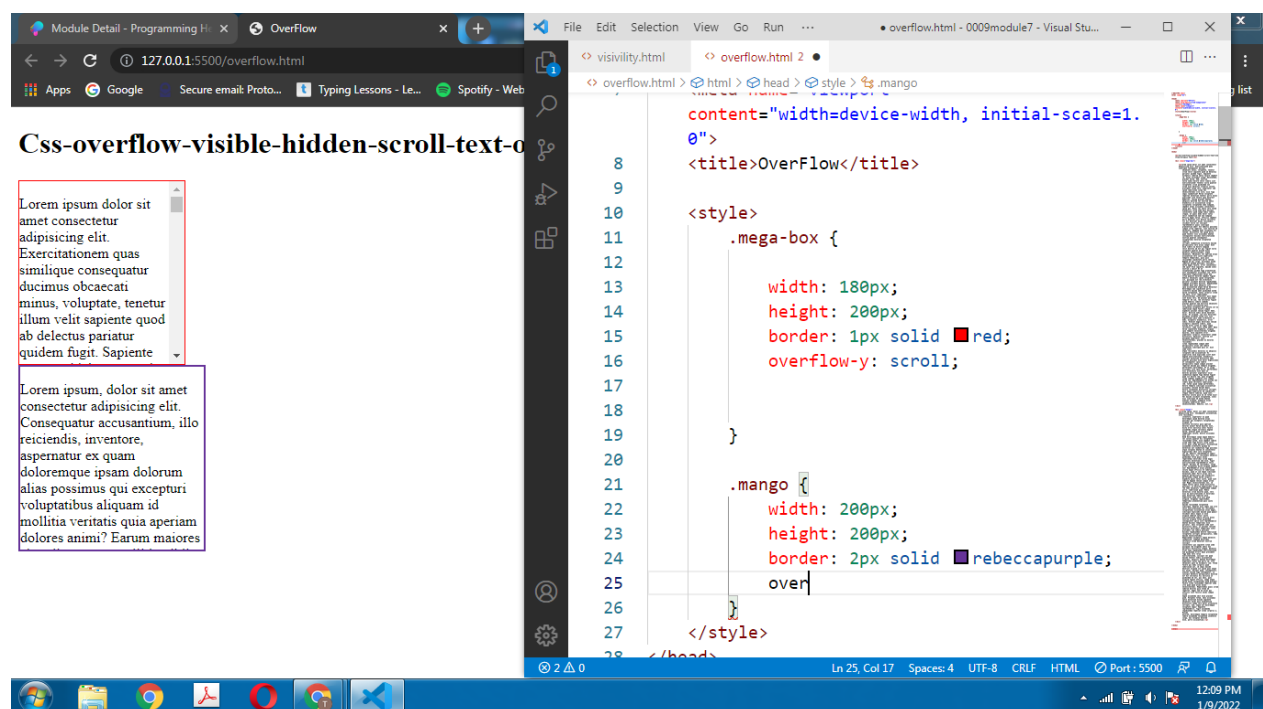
Module Detail - Programming H ×
OverFlow ×
127.0.0.1:5500/overflow.html
Apps Google Secure email: Proto... Typing Lessons - Le... Spotify - Web
list

Css-overflow-visible-hidden-scroll-text-o

Lorem ipsum dolor sit amet consectetur adipisicing elit. Exercitationem quas similique consequatur ducimus obcaecati minus, voluptate, tenetur illum velit sapiente quod ab delectus pariatur quidem fugit. Sapiente

Lorem ipsum, dolor sit amet consectetur adipisicing elit. Consequatur accusantium, illo reiciendis, inventore, aspernatur ex quam doloremque ipsam dolorum alias possimus qui excepturi voluptatibus aliquam id mollitia veritatis quia aperiam dolores animi? Earum maiores

File Edit Selection View Go Run ··· ● overflow.html - 0009module7 - Visual Stu...
visivility.html
overflow.html 2 ●
overflow.html > html > head > style > .mango

content="width=device-width, initial-scale=1.0">
8 <title>OverFlow</title>
9
10 <style>
11 .mega-box {
12
13 width: 180px;
14 height: 200px;
15 border: 1px solid red;
16 overflow-y: scroll;
17
18
19 }
20
21 .mango {
22 width: 200px;
23 height: 200px;
24 border: 2px solid rebeccapurple;
25 over
26 }
27 </style>
28 </head>

⊗ 2 ⚠ 0 Ln 25, Col 17 Spaces: 4 UTF-8 CRLF HTML Port : 5500
12:09 PM
1/9/2022